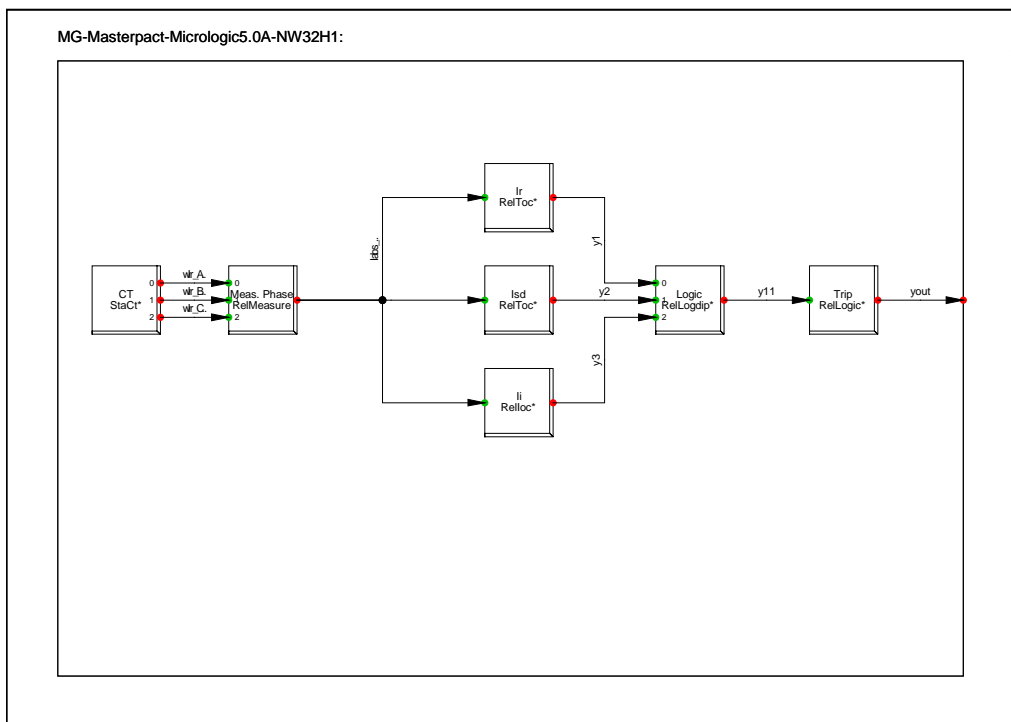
MG-Masterpact-Micrologic5.0A-NW32H1:

CT
StaCt*

0
1
2

wIr_A.
wIr_B.
wIr_C.

0
1
2

Meas. Phase
RelMeasure

Iabs_..

Ir
RelToc*

Isd
RelToc*

Ii
RelIoc*

y1
y2
y3

0
1
2

Logic
RelLogdip*

y11

Trip
RelLogic*

yout